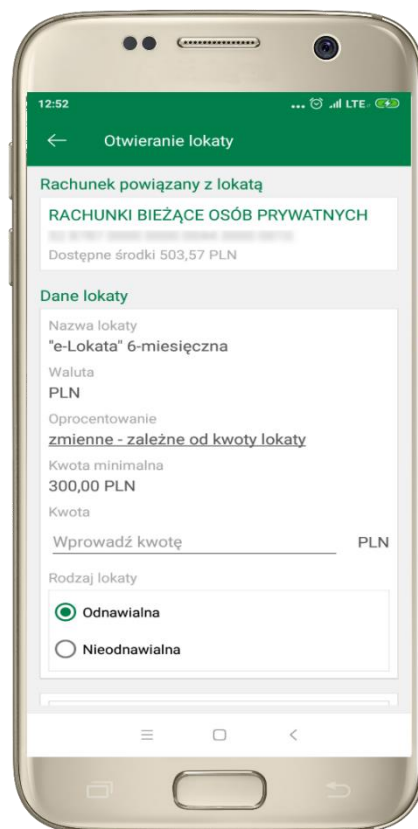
12:52

Otwieranie lokaty

Rachunek powiązany z lokatą

RACHUNKI BIEŻĄCE OSÓB PRYWATNYCH

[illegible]

Dostępne środki 503,57 PLN

Dane lokaty

Nazwa lokaty

"e-Lokata" 6-miesięczna

Waluta

PLN

Oprocentowanie

zmienne - zależne od kwoty lokaty

Kwota minimalna

300,00 PLN

Kwota

Wprowadź kwotę

PLN

Rodzaj lokaty

Odnawialna

Nieodnawialna